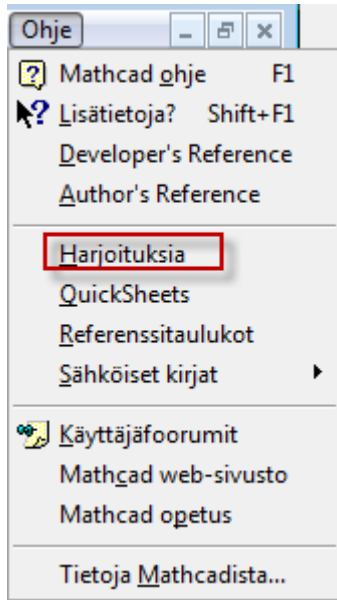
Ohje

Mathcad ohje F1
Lisätietoja? Shift+F1
Developer's Reference
Author's Reference

Harjoituksia
QuickSheets
Referenssitaulukot
Sähköiset kirjat

Käyttäjäfoorumit
Mathcad web-sivusto
Mathcad opetus

Tietoja Mathcadista...